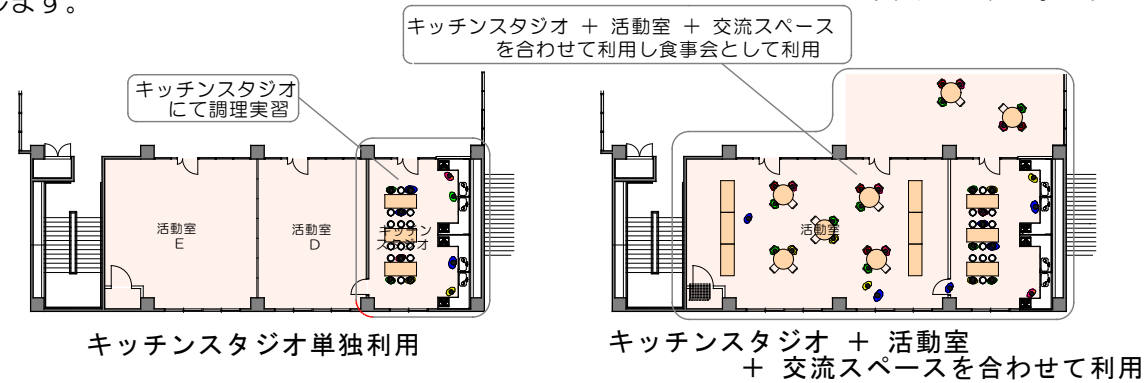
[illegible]ます。

キッチンスタジオ ＋ 活動室 ＋ 交流スペース を合わせて利用し食事会として利用

キッチンスタジオ にて調理実習

活動室 E

活動室 D

キッチン スタジオ

活動室

キッチンスタジオ単独利用

キッチンスタジオ ＋ 活動室 ＋ 交流スペースを合わせて利用